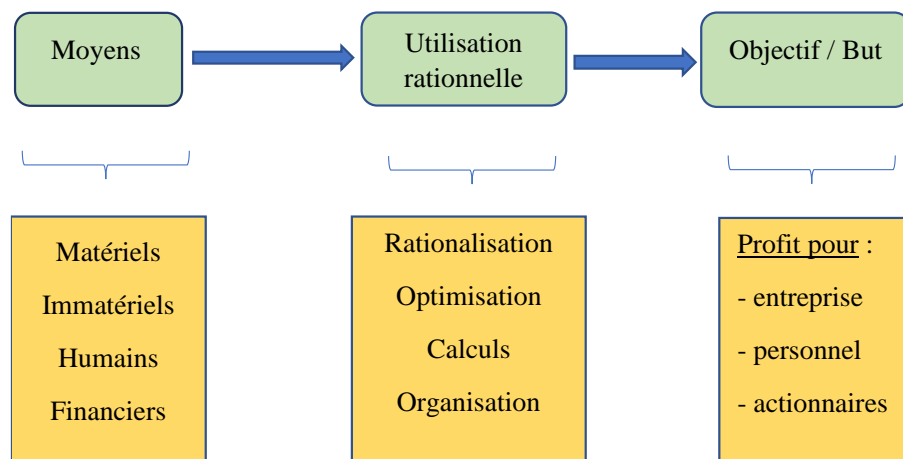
Moyens

Utilisation rationnelle

Objectif / But

Matériels

Immatériels

Humains

Financiers

Rationalisation

Optimisation

Calculs

Organisation

Profit pour :

- entreprise

- personnel

- actionnaires